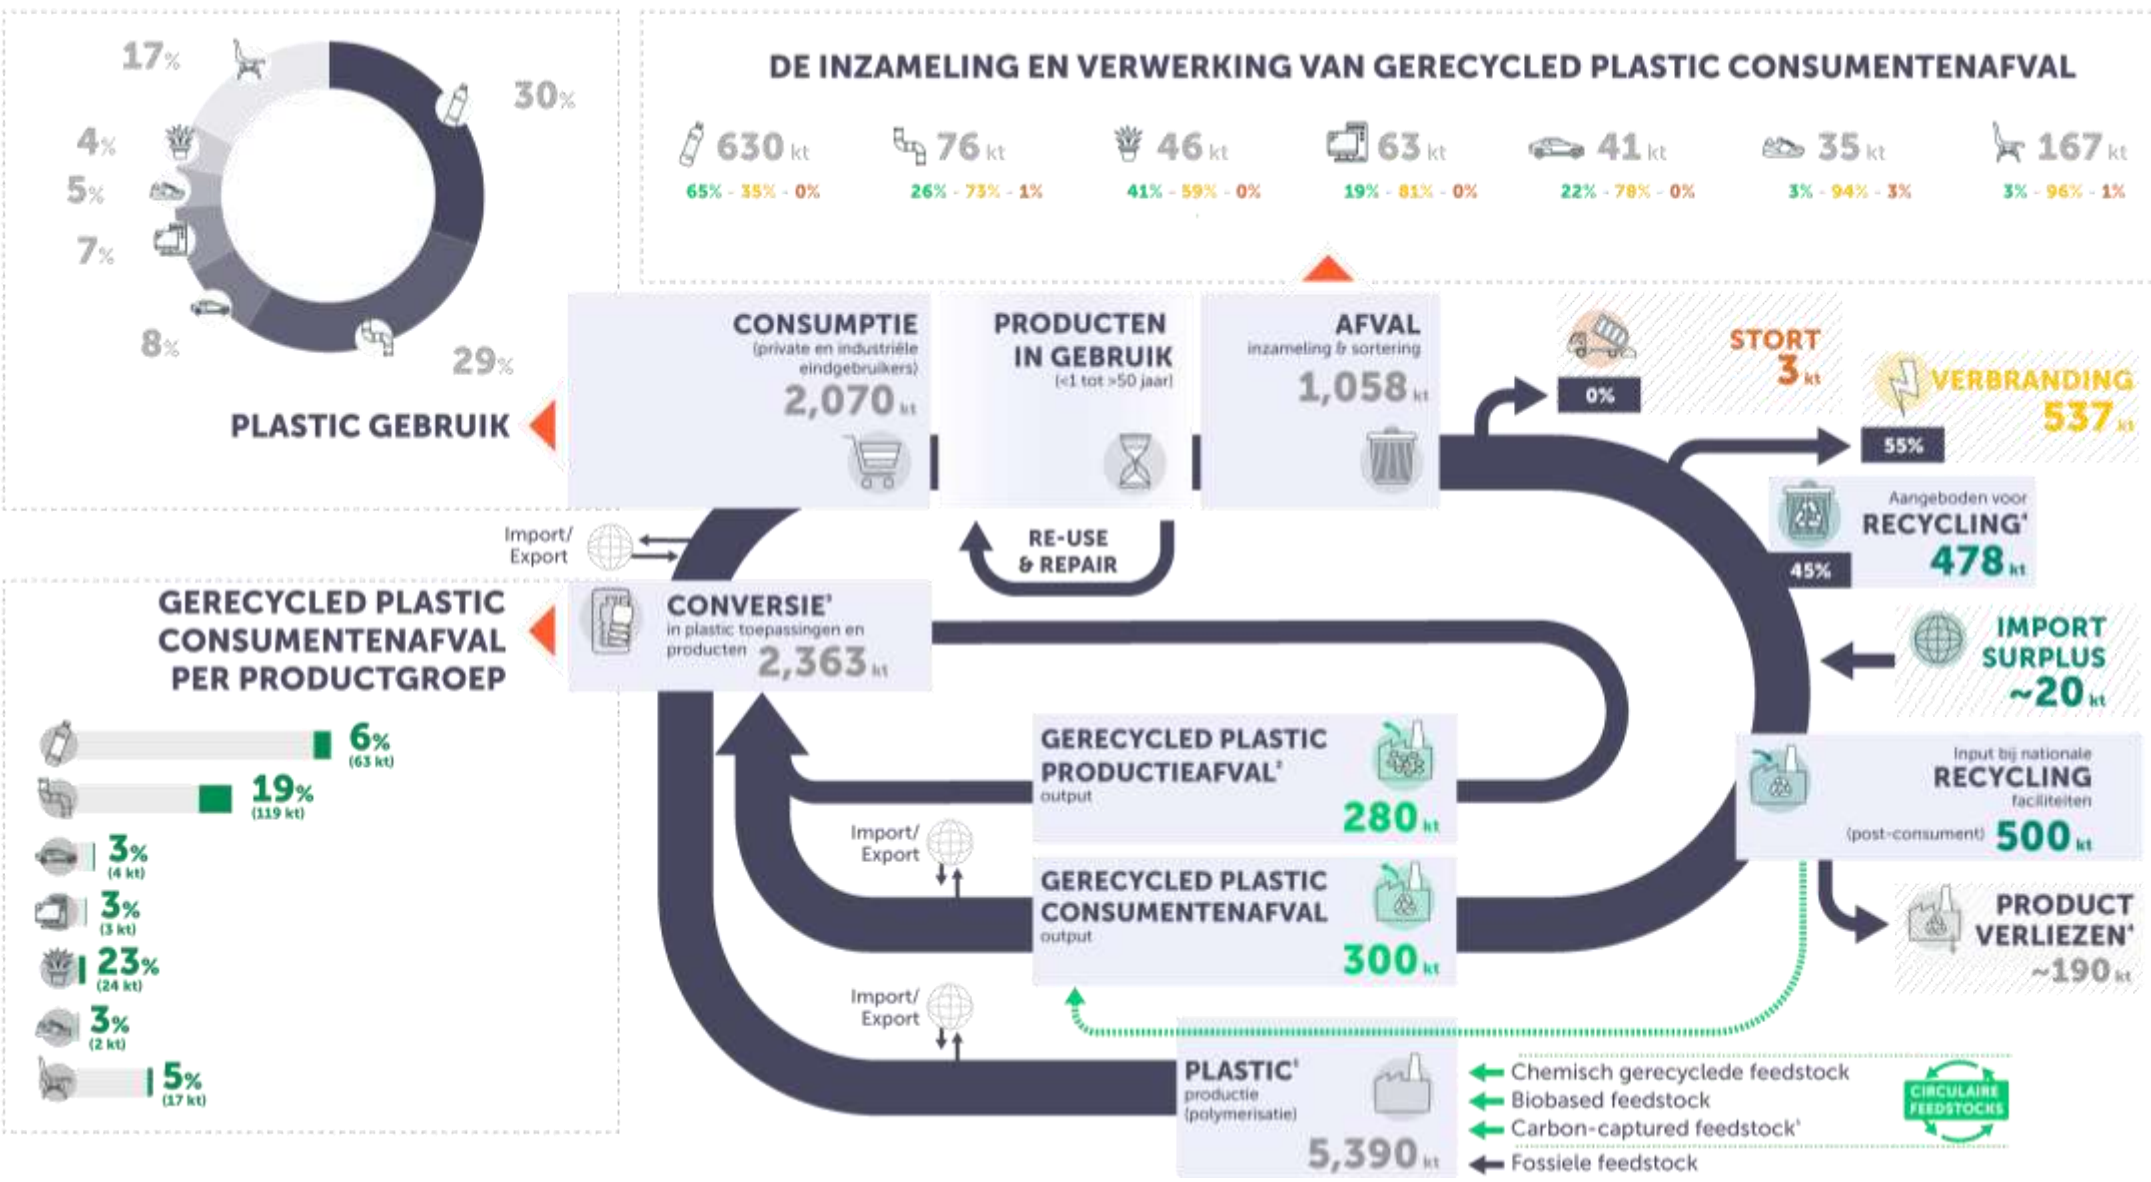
17%
30%
4%
5%
7%
8%
29%

PLASTIC GEBRUIK

DE INZAMELING EN VERWERKING VAN GERECYCLED PLASTIC CONSUMENTENAFVAL

630 kt
65% - 35% - 0%

76 kt
26% - 73% - 1%

46 kt
41% - 59% - 0%

63 kt
19% - 81% - 0%

41 kt
22% - 78% - 0%

35 kt
3% - 94% - 3%

167 kt
3% - 96% - 1%

CONSUMPTIE
(private en industriële eindgebruikers)
2,070 kt

PRODUCTEN IN GEBRUIK
(<1 tot >50 jaar)

AFVAL
inzameling & sortering
1,058 kt

0%
STORT
3 kt

55%
VERBRANDING
537 kt

Aangeboden voor
RECYCLING¹
478 kt
45%

RE-USE & REPAIR

Import/ Export

GERECYCLED PLASTIC CONSUMENTENAFVAL PER PRODUCTGROEP

CONVERSIE¹
in plastic toepassingen en producten
2,363 kt

IMPORT SURPLUS
~20 kt

6%
(63 kt)
19%
(119 kt)
3%
(4 kt)
3%
(3 kt)
23%
(24 kt)
3%
(2 kt)
5%
(17 kt)

GERECYCLED PLASTIC PRODUCTIEAFVAL²
output
280 kt

Input bij nationale
RECYCLING
faciliteiten
(post-consument) 500 kt

Import/ Export

GERECYCLED PLASTIC CONSUMENTENAFVAL
output
300 kt

PRODUCT VERLIEZEN¹
~190 kt

Import/ Export

PLASTIC¹
productie (polymerisatie)
5,390 kt

Chemisch gerecyclede feedstock
Biobased feedstock
Carbon-captured feedstock¹
Fossiele feedstock

CIRCULAIRE FEEDSTOCKS